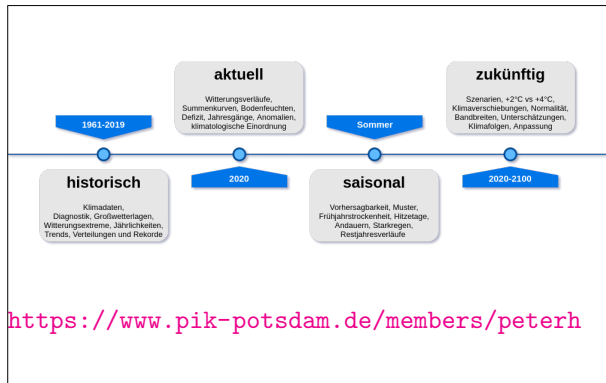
aktuell

Witterungsverläufe, Summenkurven, Bodenfeuchten, Defizit, Jahresgänge, Anomalien, klimatologische Einordnung

zukünftig

Szenarien, +2°C vs +4°C, Klimaverschiebungen, Normalität, Bandbreiten, Unterschätzungen, Klimafolgen, Anpassung

1961-2019

Sommer

2020

2020-2100

historisch

Klimadaten, Diagnostik, Großwetterlagen, Witterungsextreme, Jährlichkeiten, Trends, Verteilungen und Rekorde

saisonal

Vorhersagbarkeit, Muster, Frühjahrstrockenheit, Hitzetage, Andauern, Starkregen, Restjahresverläufe

https://www.pik-potsdam.de/members/peterh